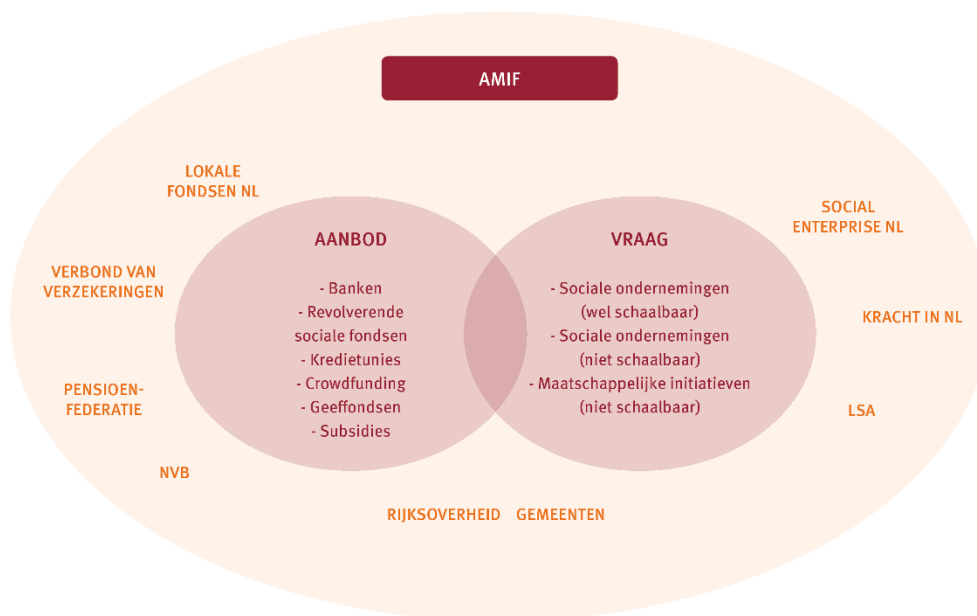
AMIF

LOKALE FONDSEN NL

VERBOND VAN VERZEKERINGEN

PENSIOEN-FEDERATIE

NVB

AANBOD

- Banken
- Revolverende sociale fondsen
- Kredietunies
- Crowdfunding
- Geeffondsen
- Subsidies

VRAAG

- Sociale ondernemingen (wel schaalbaar)
- Sociale ondernemingen (niet schaalbaar)
- Maatschappelijke initiatieven (niet schaalbaar)

SOCIAL ENTERPRISE NL

KRACHT IN NL

LSA

RIJKSOVERHEID

GEMEENTEN